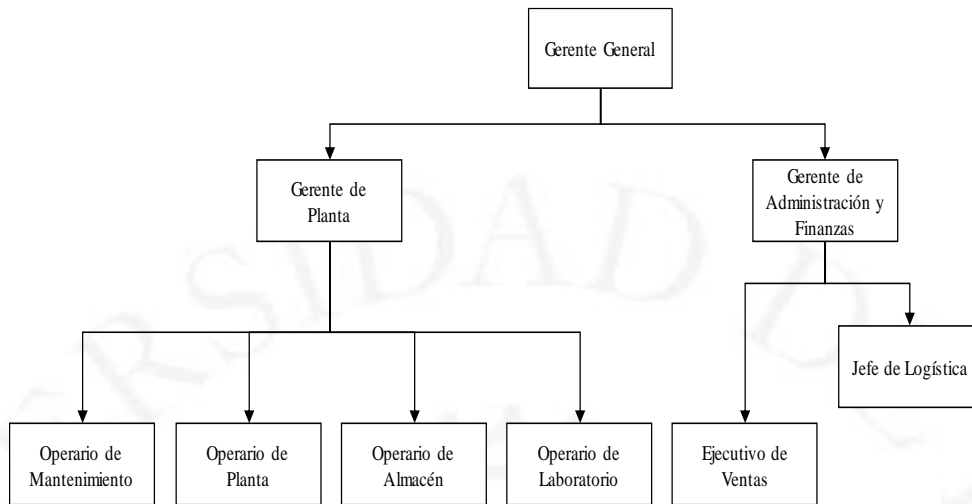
Gerente General

Gerente de Planta

Gerente de Administración y Finanzas

Jefe de Logística

Operario de Mantenimiento

Operario de Planta

Operario de Almacén

Operario de Laboratorio

Ejecutivo de Ventas

RSIDAD